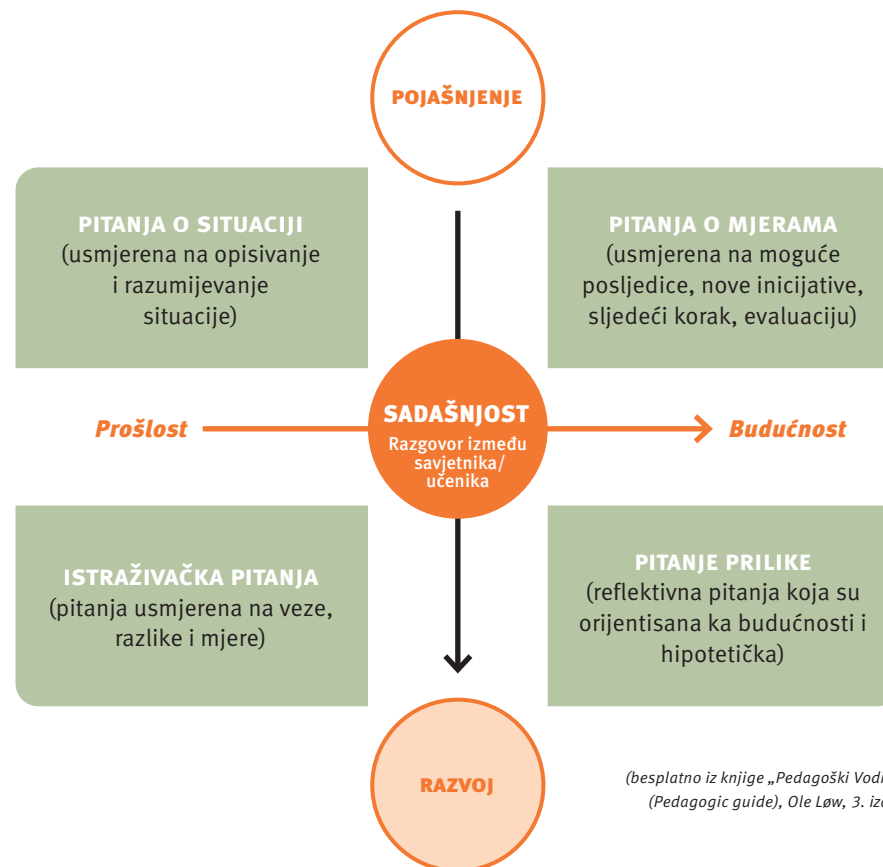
POJAŠNJENJE

PITANJA O SITUACIJI
(usmjerena na opisivanje i razumijevanje situacije)

PITANJA O MJERAMA
(usmjerena na moguće posljedice, nove inicijative, sljedeći korak, evaluaciju)

Prošlost

SADAŠNJOST
Razgovor između savjetnika/ učenika

Budućnost

ISTRAŽIVAČKA PITANJA
(pitanja usmjerena na veze, razlike i mjere)

PITANJE PRILIKE
(reflektivna pitanja koja su orijentisana ka budućnosti i hipotetička)

RAZVOJ

(besplatno iz knjige „Pedagoški Vod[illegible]
(Pedagogic guide), Ole Løw, 3. iz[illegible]